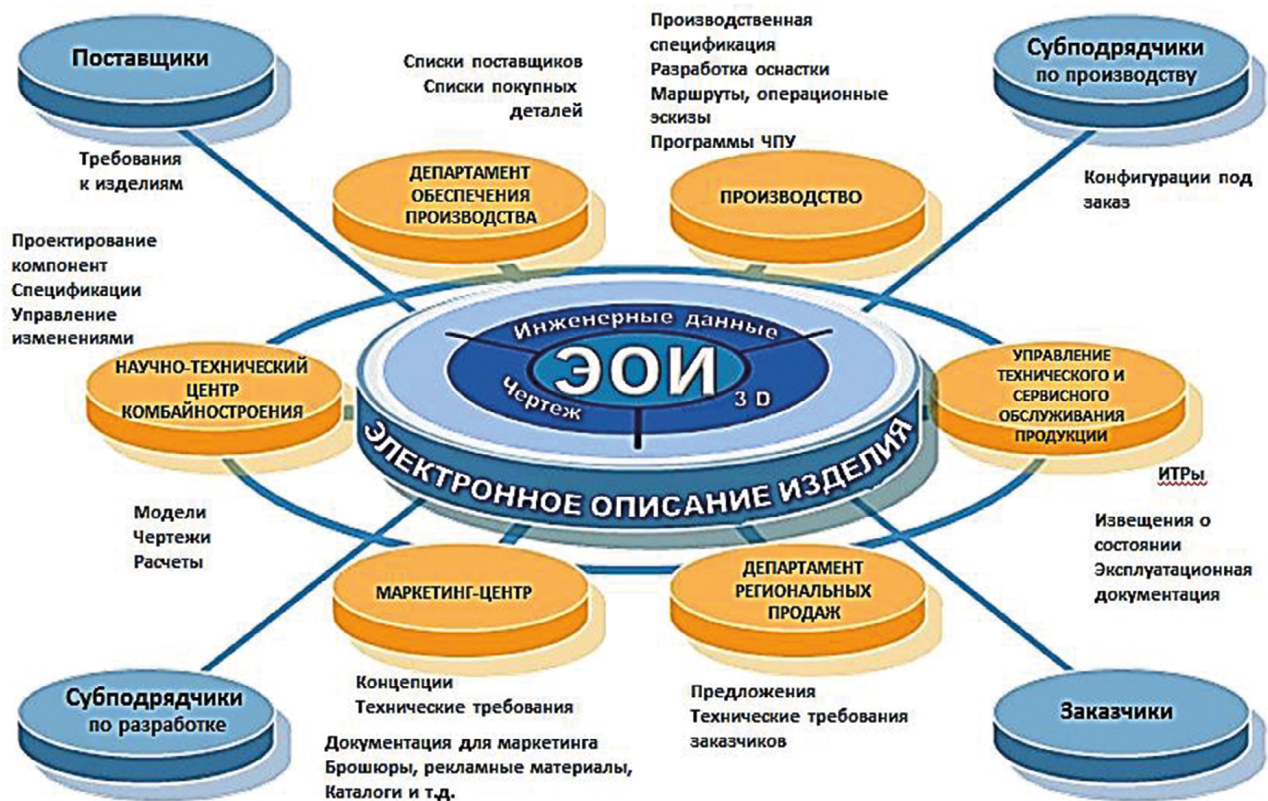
Поставщики

Списки поставщиков
Списки покупных деталей

Производственная спецификация
Разработка оснастки
Маршруты, операционные эскизы
Программы ЧПУ

Субподрядчики
по производству

Требования к изделиям

ДЕПАРТАМЕНТ ОБЕСПЕЧЕНИЯ ПРОИЗВОДСТВА

ПРОИЗВОДСТВО

Конфигурации под заказ

Проектирование компонент
Спецификации
Управление изменениями

Инженерные данные
ЭОИ
Чертеж
3 D

НАУЧНО-ТЕХНИЧЕСКИЙ ЦЕНТР КОМБАЙНОСТРОЕНИЯ

УПРАВЛЕНИЕ ТЕХНИЧЕСКОГО И СЕРВИСНОГО ОБСЛУЖИВАНИЯ ПРОДУКЦИИ

ЭЛЕКТРОННОЕ ОПИСАНИЕ ИЗДЕЛИЯ

ИТРы

Модели
Чертежи
Расчеты

Извещения о состоянии
Эксплуатационная документация

МАРКЕТИНГ-ЦЕНТР

ДЕПАРТАМЕНТ РЕГИОНАЛЬНЫХ ПРОДАЖ

Субподрядчики
по разработке

Концепции
Технические требования

Предложения
Технические требования заказчиков

Заказчики

Документация для маркетинга
Брошюры, рекламные материалы,
Каталоги и т.д.